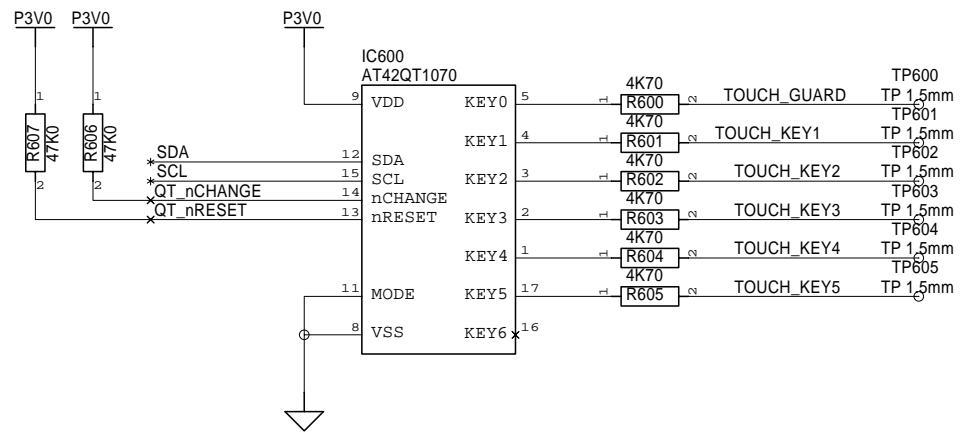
P3V0 P3V0 P3V0

IC600
AT42QT1070

1 1
R607 47K0
R606 47K0
2 2

SDA
SCL
QT_nCHANGE
QT_nRESET

9 VDD
12 SDA
15 SCL
14 nCHANGE
13 nRESET
11 MODE
8 VSS

KEY0 5
KEY1 4
KEY2 3
KEY3 2
KEY4 1
KEY5 17
KEY6 16

4K70
1 R600 2
4K70
1 R601 2
4K70
1 R602 2
4K70
1 R603 2
4K70
1 R604 2
4K70
1 R605 2

TOUCH_GUARD
TOUCH_KEY1
TOUCH_KEY2
TOUCH_KEY3
TOUCH_KEY4
TOUCH_KEY5

TP600
TP 1,5mm
TP601
TP 1,5mm
TP602
TP 1,5mm
TP603
TP 1,5mm
TP604
TP 1,5mm
TP605
TP 1,5mm